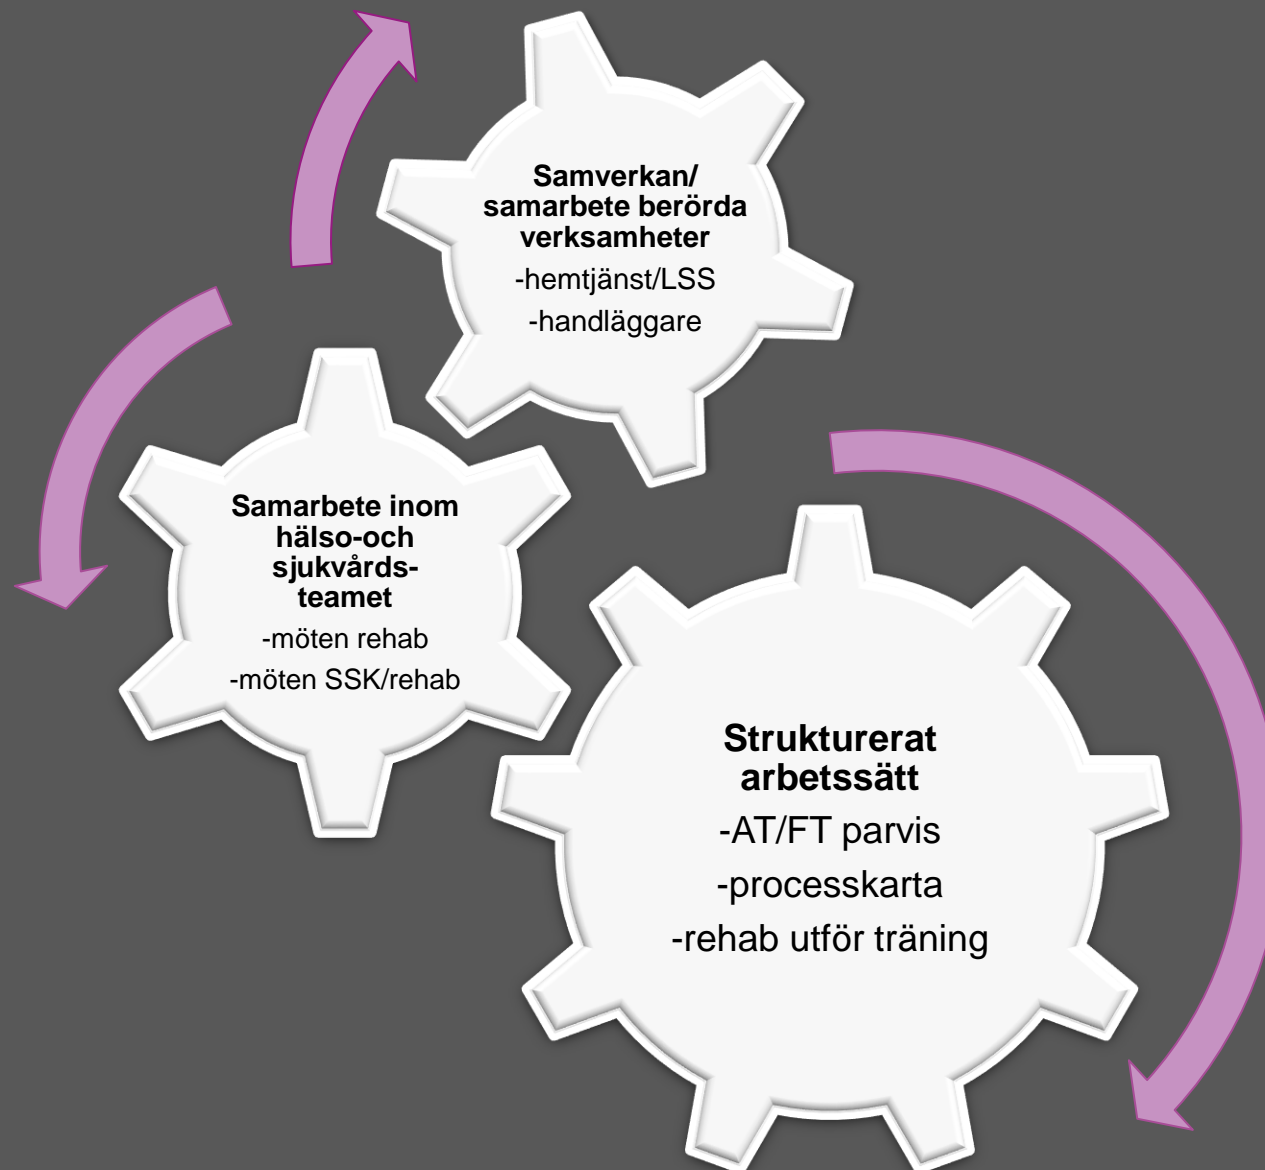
Samverkan/ samarbete berörda verksamheter
-hemtjänst/LSS
-handläggare

Samarbete inom hälso-och sjukvårdsteamet
-möten rehab
-möten SSK/rehab

Strukturerat arbetssätt
-AT/FT parvis
-processkarta
-rehab utför träning